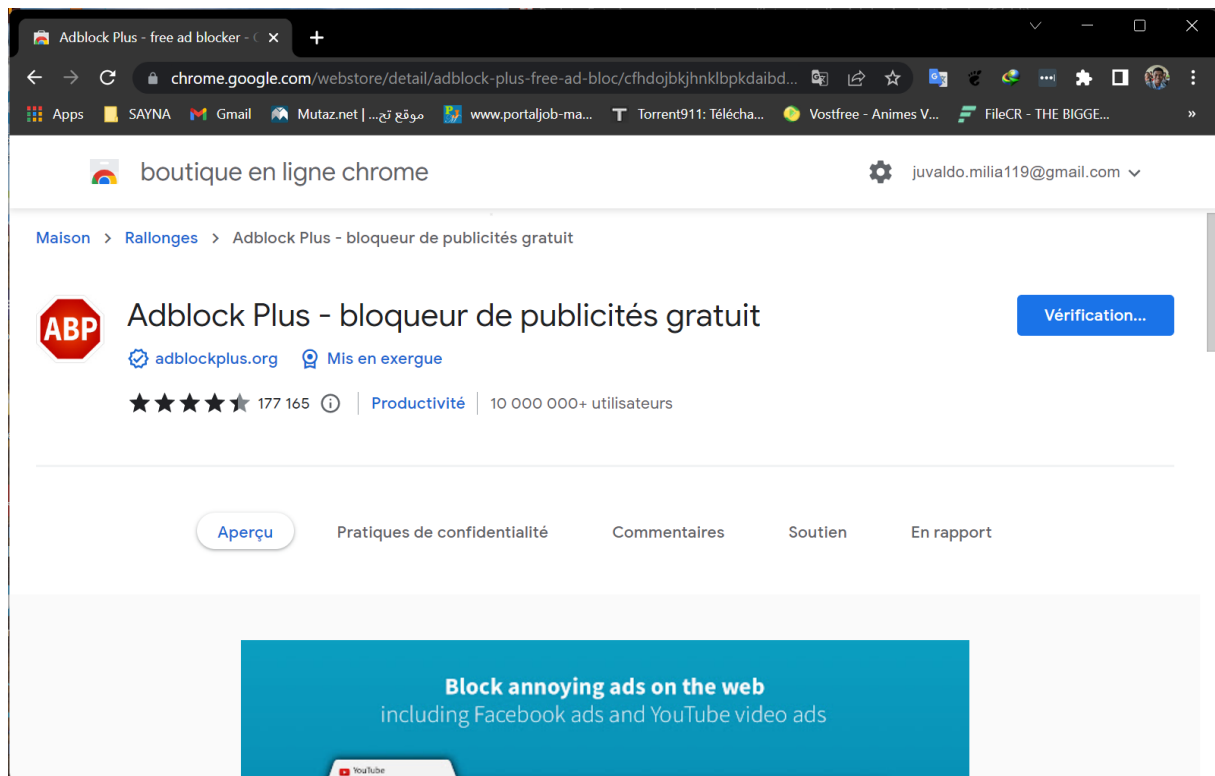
Adblock Plus - free ad blocker - C ×
+
chrome.google.com/webstore/detail/adblock-plus-free-ad-bloc/cfhdojbkjhnklbpkdaibd...
Apps SAYNA Gmail Mutaz.net | موقع تح... www.portaljob-ma... Torrent911: Télécha... Vostfree - Animes V... FileCR - THE BIGGE... »

boutique en ligne chrome
juvaldo.milia119@gmail.com

Maison > Rallonges > Adblock Plus - bloqueur de publicités gratuit

ABP
Adblock Plus - bloqueur de publicités gratuit
adblockplus.org
Mis en exergue
177 165
Productivité
10 000 000+ utilisateurs
Vérification...

Aperçu
Pratiques de confidentialité
Commentaires
Soutien
En rapport

Block annoying ads on the web
including Facebook ads and YouTube video ads
YouTube